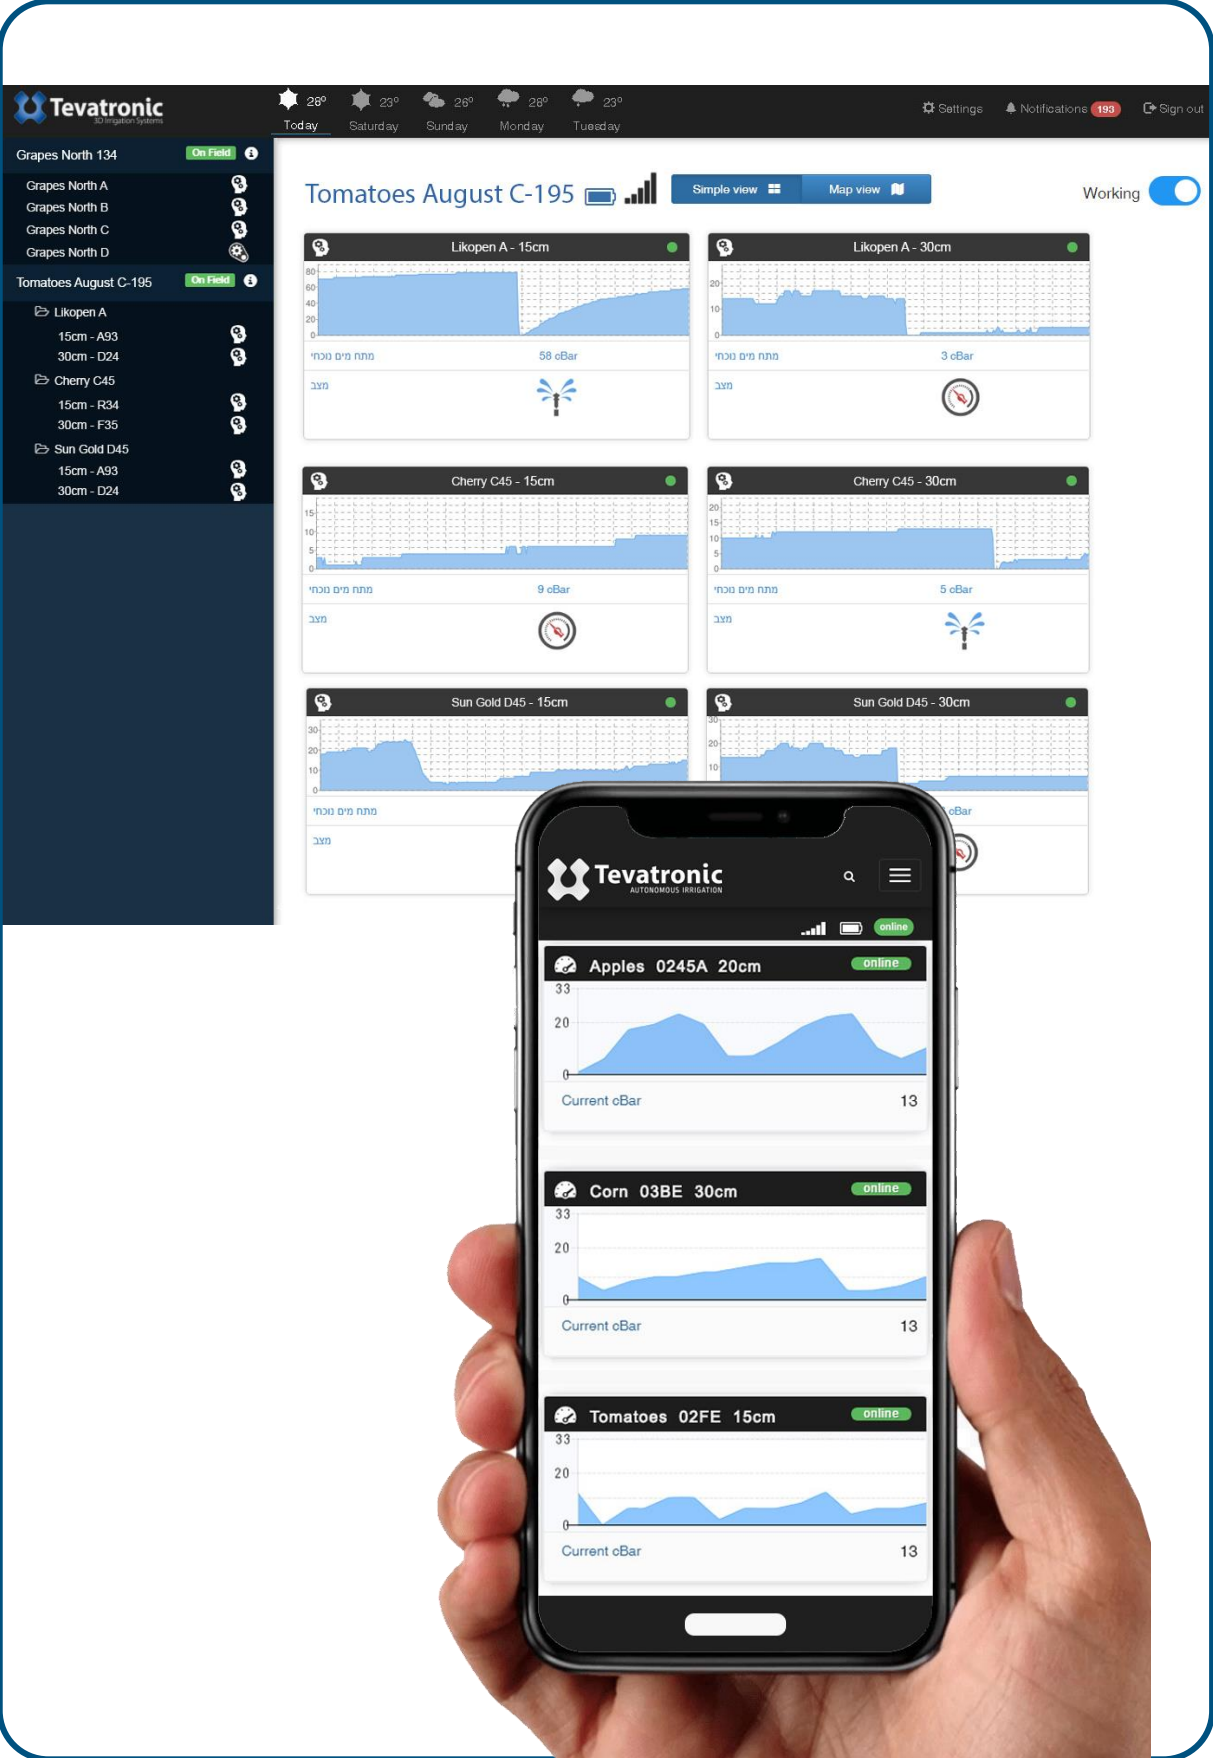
Tevatronic
3D Irrigation Systems

28° Today
23° Saturday
28° Sunday
28° Monday
23° Tuesday

Settings
Notifications 193
Sign out

Grapes North 134 On Field
Grapes North A
Grapes North B
Grapes North C
Grapes North D
Tomatoes August C-195 On Field
Likopen A
15cm - A93
30cm - D24
Cherry C45
15cm - R34
30cm - F35
Sun Gold D45
15cm - A93
30cm - D24

Tomatoes August C-195
Simple view
Map view
Working

Likopen A - 15cm
80
60
40
20
0
מתח מים נוכחי 58 cBar
מצב

Likopen A - 30cm
20
10
0
מתח מים נוכחי 3 cBar
מצב

Cherry C45 - 15cm
15
10
5
0
מתח מים נוכחי 9 cBar
מצב

Cherry C45 - 30cm
20
15
10
5
0
מתח מים נוכחי 5 cBar
מצב

Sun Gold D45 - 15cm
30
20
10
0
מתח מים נוכחי
מצב

Sun Gold D45 - 30cm
30
20
10
cBar

Tevatronic
AUTONOMOUS IRRIGATION
online

Apples 0245A 20cm online
33
20
0
Current cBar 13

Corn 03BE 30cm online
33
20
0
Current cBar 13

Tomatoes 02FE 15cm online
33
20
0
Current cBar 13